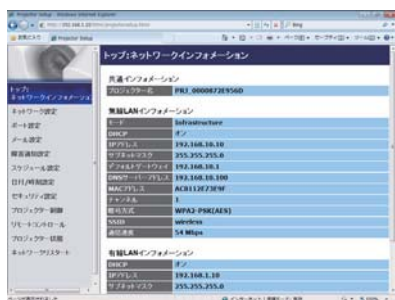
Projector Setup - Windows Internet Explorer

http://192.168.1.10/...

Projector Setup

トップ:ネットワークインフォメーション

トップ:ネットワークインフォメーション
ネットワーク設定
ポート設定
メール設定
障害通知設定
スケジュール設定
日付/時刻設定
セキュリティ設定
プロジェクター制御
リモートコントロール
プロジェクター状態
ネットワークリスタート

共通インフォメーション

| プロジェクター名 | PRJ_0000672E956D |
|---|---|

無線LANインフォメーション

| モード | Infrastructure |
|---|---|
| DHCP | オン |
| IPアドレス | 192.168.10.10 |
| サブネットマスク | 255.255.255.0 |
| デフォルトゲートウェイ | 192.168.10.1 |
| DNSサーバーアドレス | 192.168.10.100 |
| MACアドレス | AC8112E73F9F |
| チャンネル | 1 |
| 暗号方式 | WPA2-PSK(AES) |
| SSID | wireless |
| 通信速度 | 54 Mbps |

有線LANインフォメーション

| DHCP | オン |
|---|---|
| IPアドレス | 192.168.1.10 |
| サブネットマスク | 255.255.255.0 |

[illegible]